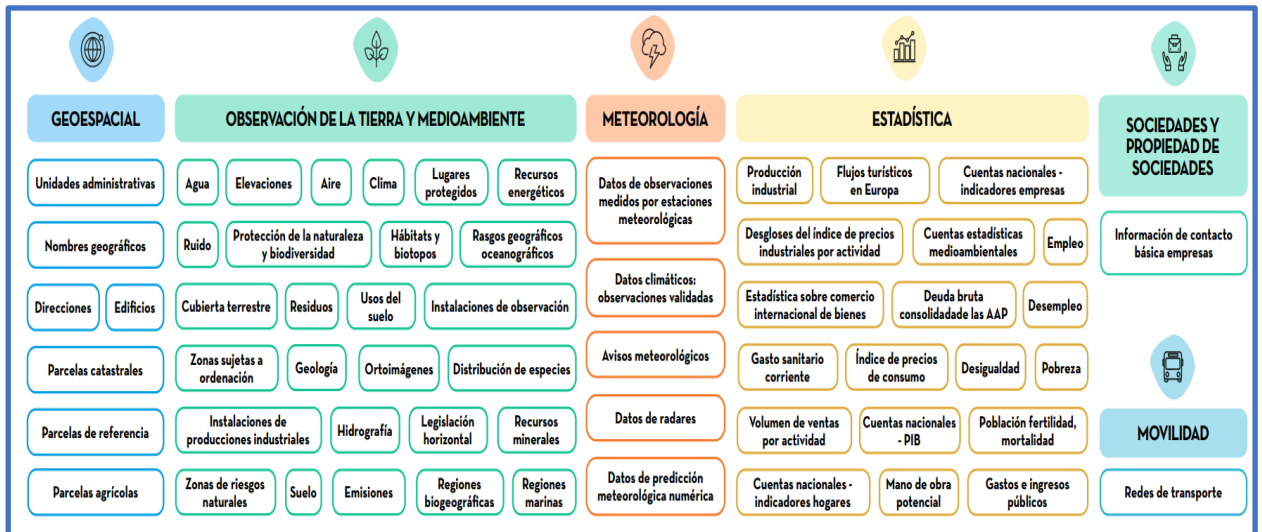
GEOESPACIAL

Unidades administrativas

Nombres geográficos

Direcciones

Edificios

Parcelas catastrales

Parcelas de referencia

Parcelas agrícolas

OBSERVACIÓN DE LA TIERRA Y MEDIOAMBIENTE

Agua

Elevaciones

Aire

Clima

Lugares protegidos

Recursos energéticos

Ruido

Protección de la naturaleza y biodiversidad

Hábitats y biotopos

Rasgos geográficos oceanográficos

Cubierta terrestre

Residuos

Usos del suelo

Instalaciones de observación

Zonas sujetas a ordenación

Geología

Ortoimágenes

Distribución de especies

Instalaciones de producciones industriales

Hidrografía

Legislación horizontal

Recursos minerales

Zonas de riesgos naturales

Suelo

Emisiones

Regiones biogeográficas

Regiones marinas

METEOROLOGÍA

Datos de observaciones medidos por estaciones meteorológicas

Datos climáticos: observaciones validadas

Avisos meteorológicos

Datos de radares

Datos de predicción meteorológica numérica

ESTADÍSTICA

Producción industrial

Flujos turísticos en Europa

Cuentas nacionales - indicadores empresas

Desgloses del índice de precios industriales por actividad

Cuentas estadísticas medioambientales

Empleo

Estadística sobre comercio internacional de bienes

Deuda bruta consolidada las AAP

Desempleo

Gasto sanitario corriente

Índice de precios de consumo

Desigualdad

Pobreza

Volumen de ventas por actividad

Cuentas nacionales - PIB

Población fertilidad, mortalidad

Cuentas nacionales - indicadores hogares

Mano de obra potencial

Gastos e ingresos públicos

SOCIEDADES Y PROPIEDAD DE SOCIEDADES

Información de contacto básica empresas

MOVILIDAD

Redes de transporte